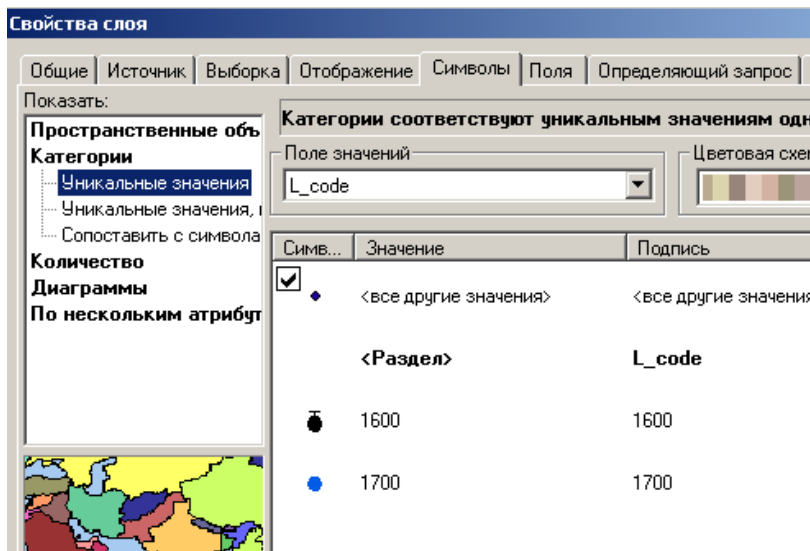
Свойства слоя

Общие | Источник | Выборка | Отображение | Символы | Поля | Определяющий запрос |

Показать:

Пространственные объ
Категории
Уникальные значения
Уникальные значения, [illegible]
Сопоставить с символа
Количество
Диаграммы
По нескольким атрибут

Категории соответствуют уникальным значениям одн

Поле значений
L_code

Цветовая схе

| Симв... | Значение | Подпись |
|---|---|---|
| | <все другие значения> | <все другие значения |
| | <Раздел> | L_code |
| | 1600 | 1600 |
| | 1700 | 1700 |